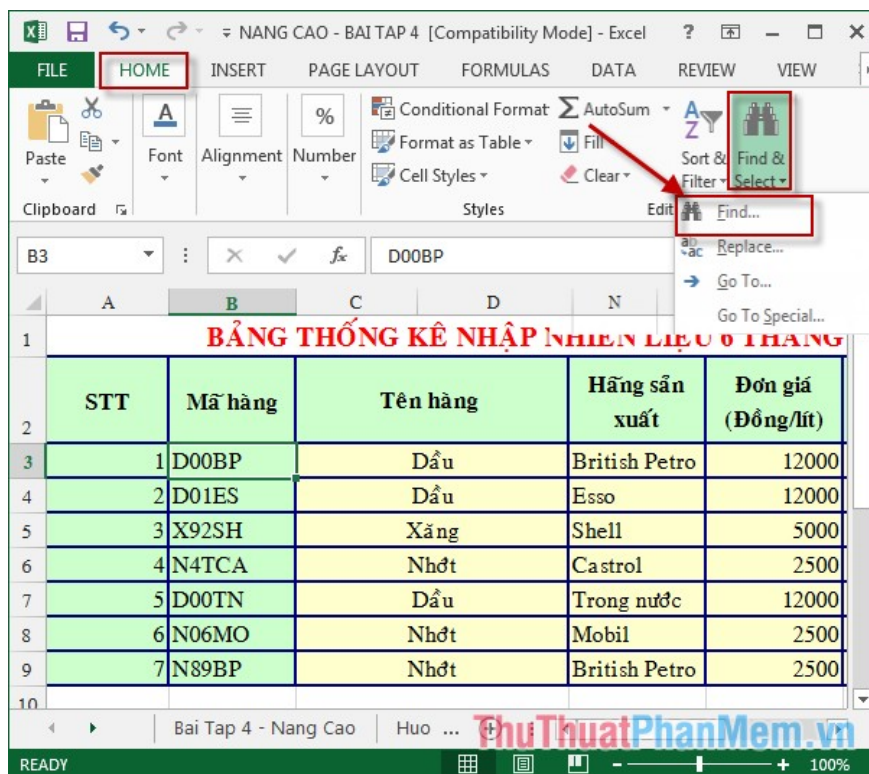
NANG CAO - BAI TAP 4 [Compatibility Mode] - Excel ? 

FILE HOME INSERT PAGE LAYOUT FORMULAS DATA REVIEW VIEW

Paste Font Alignment Number Conditional Format Format as Table Cell Styles AutoSum Fill Clear Sort & Filter Find & Select

Clipboard Styles Edit

Find...
Replace...
Go To...
Go To Special...

B3 $f_x$ D00BP

| | A | B | C | D | N |
|---|---|---|---|---|---|
| 1 | BẢNG THỐNG KÊ NHẬP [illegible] | | | | |
| 2 | STT | Mã hàng | Tên hàng | Hãng sản xuất | Đơn giá (Đồng/lít) |
| 3 | 1 | D00BP | Dầu | British Petro | 12000 |
| 4 | 2 | D01ES | Dầu | Esso | 12000 |
| 5 | 3 | X92SH | Xăng | Shell | 5000 |
| 6 | 4 | N4TCA | Nhớt | Castrol | 2500 |
| 7 | 5 | D00TN | Dầu | Trong nước | 12000 |
| 8 | 6 | N06MO | Nhớt | Mobil | 2500 |
| 9 | 7 | N89BP | Nhớt | British Petro | 2500 |
| 10 | | | | | |

Bai Tap 4 - Nang Cao Huo ...

ThuThuatPhanMem.vn

READY 100%